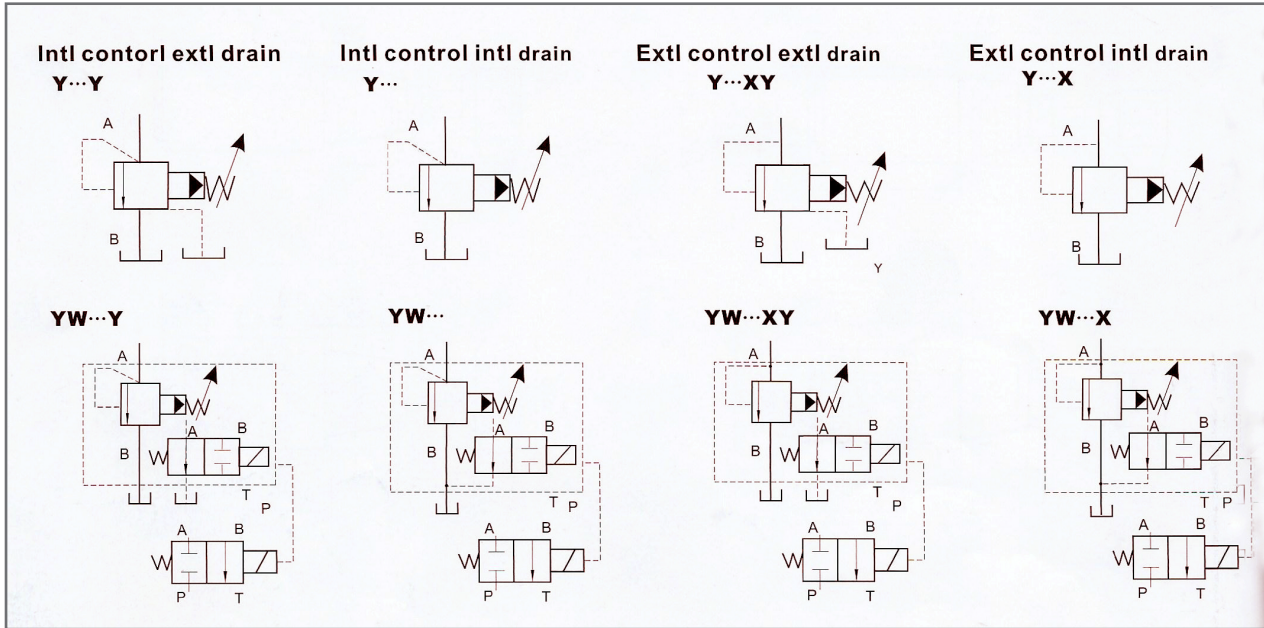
Intl contorl extl drain
Y···Y

A

B

Intl control intl drain
Y···

A

B

Extl control extl drain
Y···XY

A

B

Y

Extl control intl drain
Y···X

A

B

YW···Y

A

B

A B

W

T

P

A B

W

P T

YW···

A

B

A B

W

T P

A B

W

P T

YW···XY

A

B

A B

W

T

P

A B

W

P T

YW···X

A

B

A B

W

T P

A B

W

P T